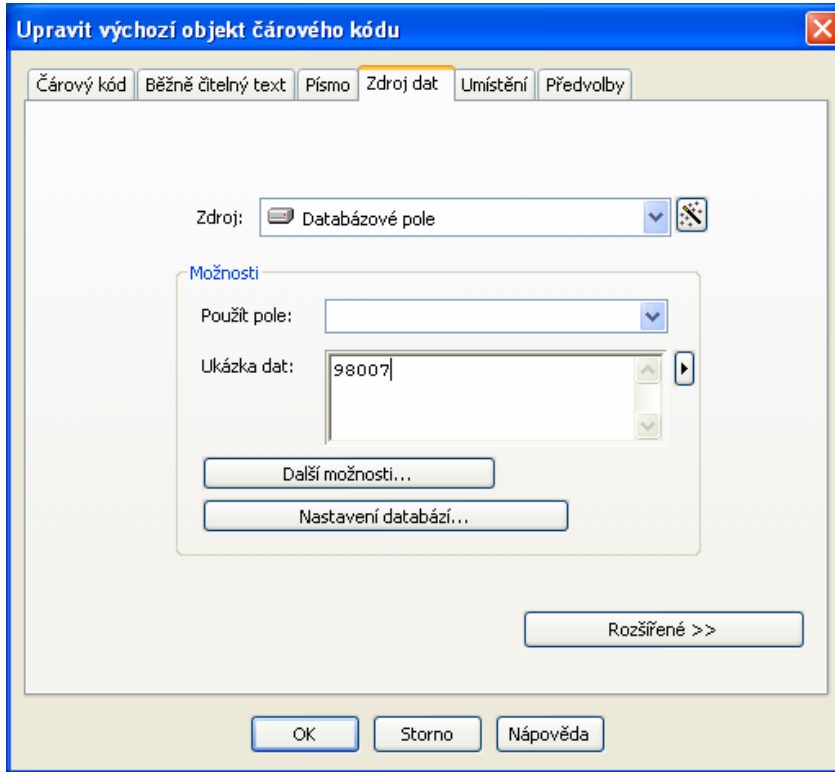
Upravit výchozí objekt čárového kódu

Čárový kód | Běžně čitelný text | Písmo | Zdroj dat | Umístění | Předvolby

Zdroj: Databázové pole

Možnosti

Použít pole:

Ukázka dat: 98007

Další možnosti...

Nastavení databází...

Rozšířené >>

OK

Storno

Nápověda